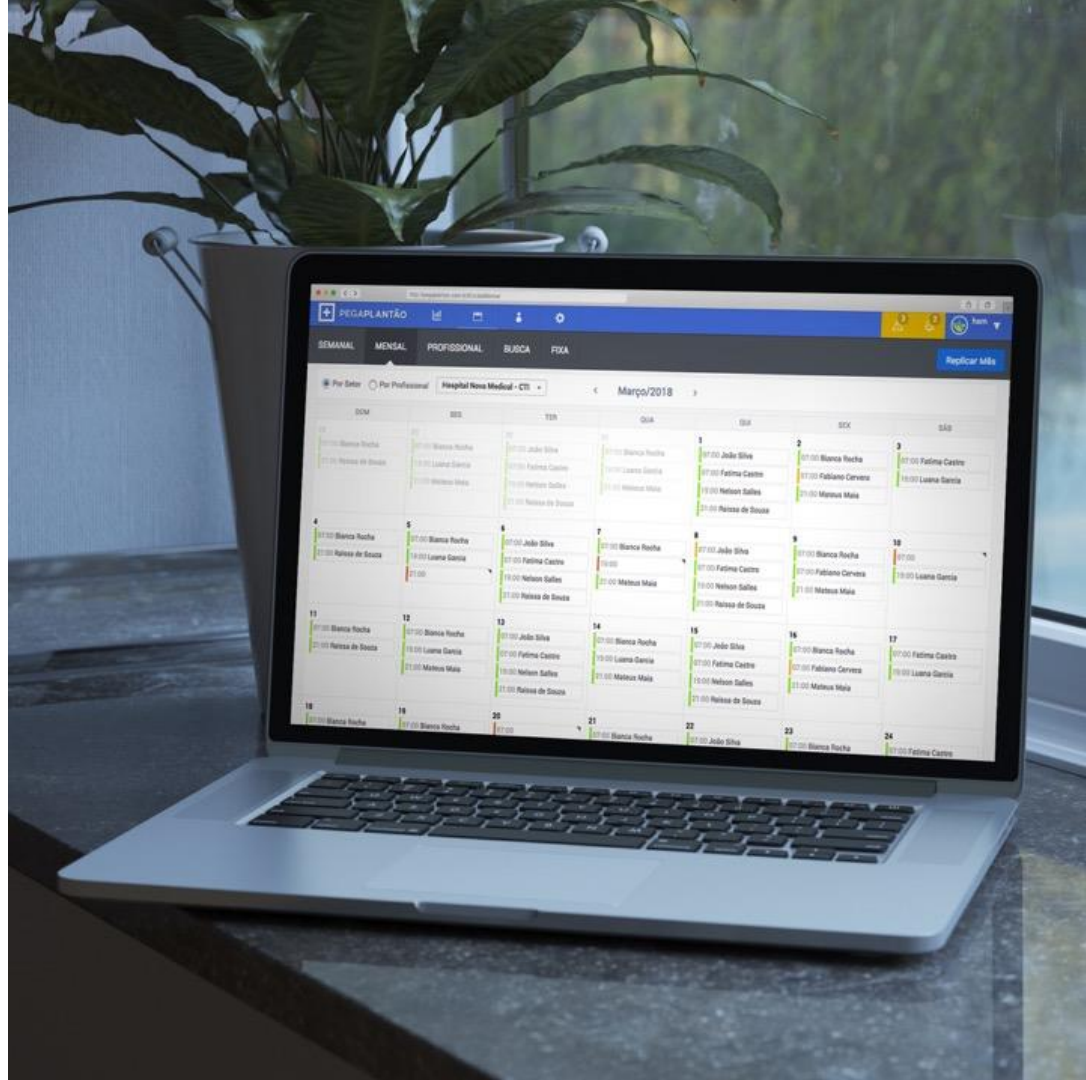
PEGAPLANTÃO

SEMANAL MENSAL PROFISSIONAL BUSCA FIXA

Replicar Mês

Por Setor Por Profissional Hospital Nova Medical - CTI

Março/2018

| DOM | SEG | TER | QUA | QUI | SEX | SÁB |
|---|---|---|---|---|---|---|
| 25 07:00 Bianca Rocha 21:00 Raissa de Souza | 26 07:00 Bianca Rocha 19:00 Luana Garcia 21:00 Mateus Maia | 27 07:00 João Silva 07:00 Fatima Castro 19:00 Nelson Salles 21:00 Raissa de Souza | 28 07:00 Bianca Rocha 19:00 Luana Garcia 21:00 Mateus Maia | 1 07:00 João Silva 07:00 Fatima Castro 19:00 Nelson Salles 21:00 Raissa de Souza | 2 07:00 Bianca Rocha 07:00 Fabiano Cervera 21:00 Mateus Maia | 3 07:00 Fatima Castro 19:00 Luana Garcia |
| 4 07:00 Bianca Rocha 21:00 Raissa de Souza | 5 07:00 Bianca Rocha 19:00 Luana Garcia 21:00 | 6 07:00 João Silva 07:00 Fatima Castro 19:00 Nelson Salles 21:00 Raissa de Souza | 7 07:00 Bianca Rocha 19:00 21:00 Mateus Maia | 8 07:00 João Silva 07:00 Fatima Castro 19:00 Nelson Salles 21:00 Raissa de Souza | 9 07:00 Bianca Rocha 07:00 Fabiano Cervera 21:00 Mateus Maia | 10 07:00 19:00 Luana Garcia |
| 11 07:00 Bianca Rocha 21:00 Raissa de Souza | 12 07:00 Bianca Rocha 19:00 Luana Garcia 21:00 Mateus Maia | 13 07:00 João Silva 07:00 Fatima Castro 19:00 Nelson Salles 21:00 Raissa de Souza | 14 07:00 Bianca Rocha 19:00 Luana Garcia 21:00 Mateus Maia | 15 07:00 João Silva 07:00 Fatima Castro 19:00 Nelson Salles 21:00 Raissa de Souza | 16 07:00 Bianca Rocha 07:00 Fabiano Cervera 21:00 Mateus Maia | 17 07:00 Fatima Castro 19:00 Luana Garcia |
| 18 07:00 Bianca Rocha | 19 07:00 Bianca Rocha | 20 07:00 | 21 07:00 Bianca Rocha | 22 07:00 João Silva | 23 07:00 Bianca Rocha | 24 07:00 Fatima Castro |